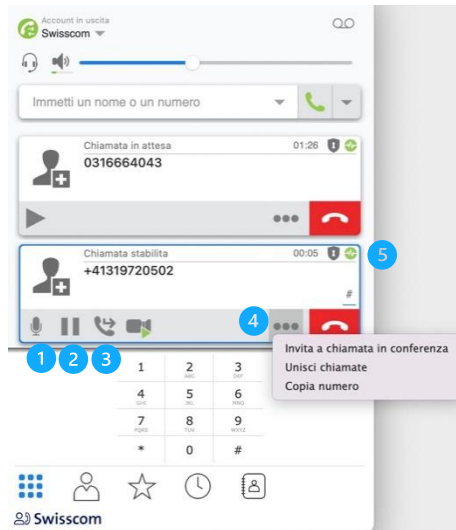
Account in uscita
Swisscom

Immetti un nome o un numero

Chiamata in attesa 01:26
0316664043

Chiamata stabilita 00:05
+41319720502
#

5
4
1 2 3

Invita a chiamata in conferenza
Unisci chiamate
Copia numero

1
2 ABC
3 DEF
4 GHI
5 JKL
6 MNO
7 PQRS
8 TUV
9 WXYZ
*
0
#

Swisscom